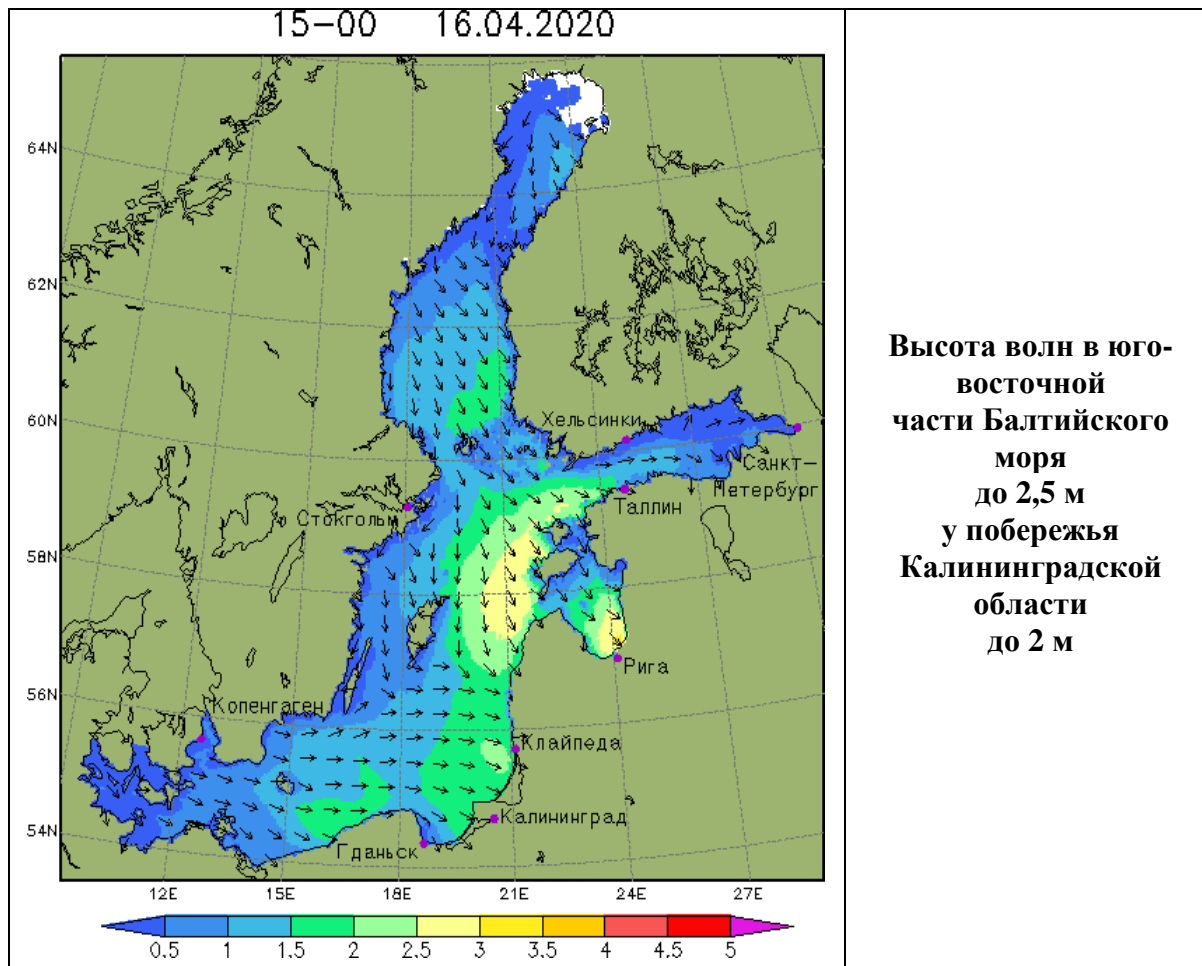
| 15–00 16.04.2020<br>64N<br>62N<br>60N<br>58N<br>56N<br>54N<br>Хельсинки<br>Санкт-Петербург<br>Таллин<br>Стокгольм<br>Рига<br>Копенгаген<br>Клайпеда<br>Калининград<br>Гданьск<br>12E 15E 18E 21E 24E 27E<br>0.5 1 1.5 2 2.5 3 3.5 4 4.5 5 | **Высота волн в юго-восточной части Балтийского моря до 2,5 м у побережья Калининградской области до 2 м** |
|---|---|